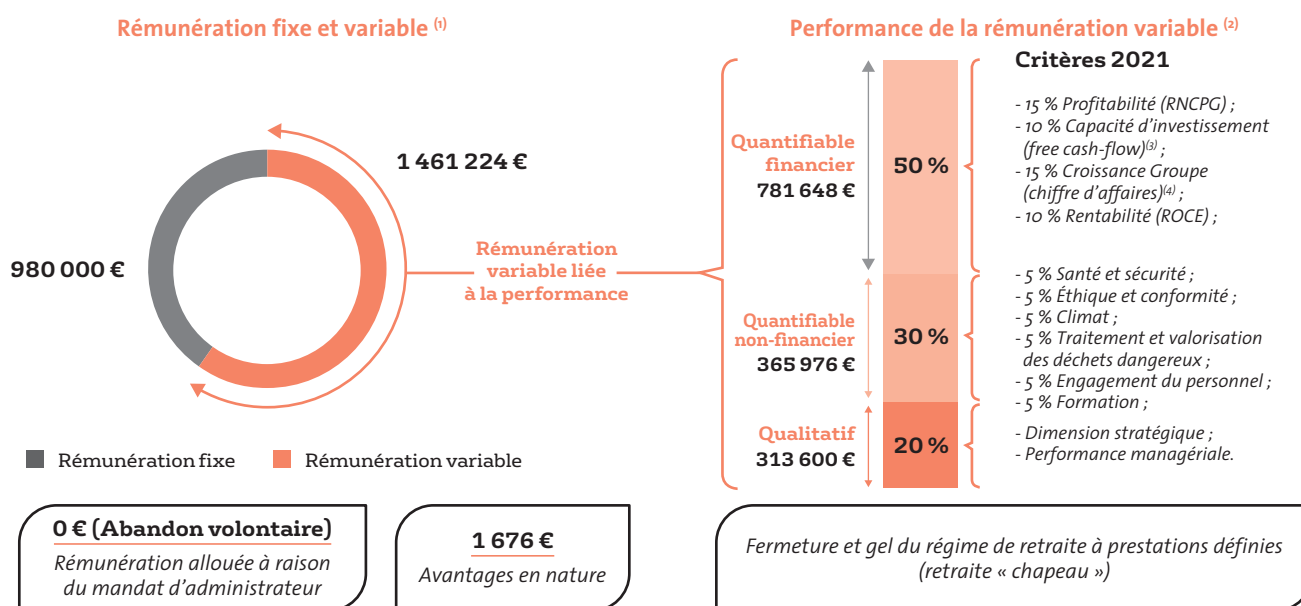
Rémunération fixe et variable $^{(1)}$

1 461 224 €

980 000 €

Rémunération variable liée à la performance

Rémunération fixe Rémunération variable

Performance de la rémunération variable $^{(2)}$

Quantifiable financier 781 648 €

50 %

Quantifiable non-financier 365 976 €

30 %

Qualitatif 313 600 €

20 %

Critères 2021

- 15 % Profitabilité (RNCPG) ;
- 10 % Capacité d'investissement (free cash-flow)$^{(3)}$ ;
- 15 % Croissance Groupe (chiffre d'affaires)$^{(4)}$ ;
- 10 % Rentabilité (ROCE) ;

- 5 % Santé et sécurité ;
- 5 % Éthique et conformité ;
- 5 % Climat ;
- 5 % Traitement et valorisation des déchets dangereux ;
- 5 % Engagement du personnel ;
- 5 % Formation ;

- Dimension stratégique ;
- Performance managériale.

0 € (Abandon volontaire)
Rémunération allouée à raison du mandat d'administrateur

1 676 €
Avantages en nature

Fermeture et gel du régime de retraite à prestations définies (retraite « chapeau »)